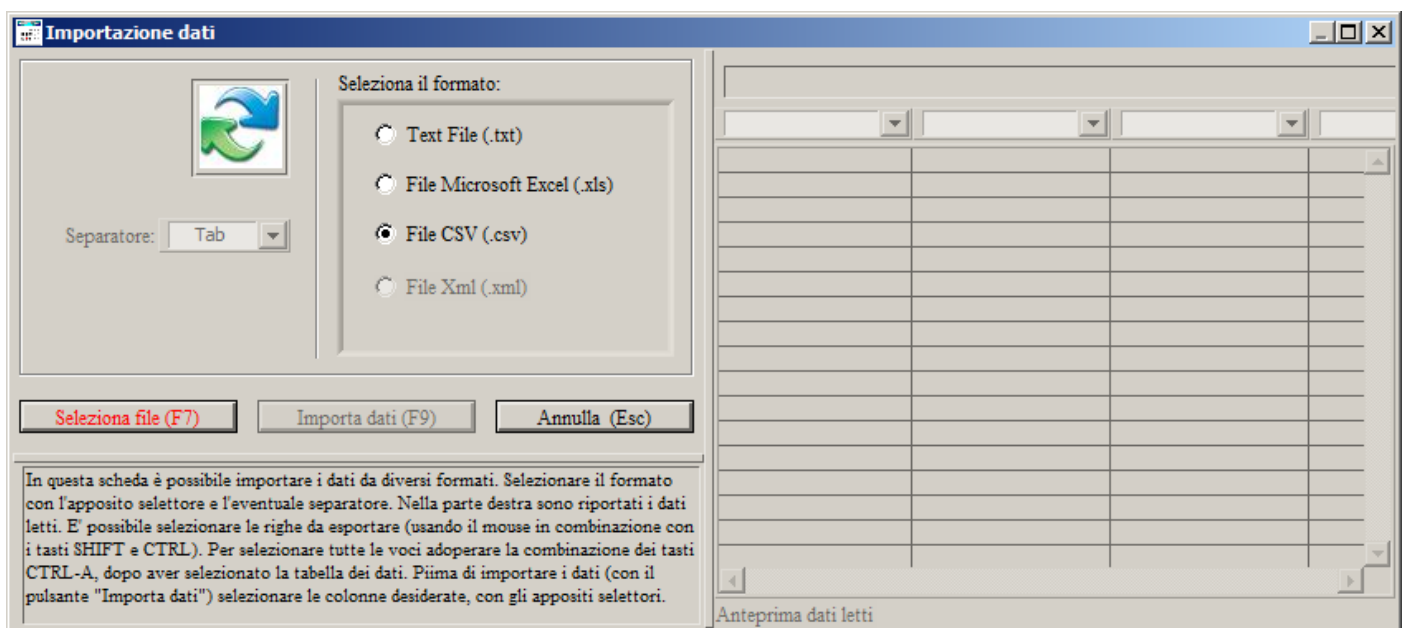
Importazione dati

Separatore: Tab

Seleziona il formato:

Text File (.txt)

File Microsoft Excel (.xls)

File CSV (.csv)

File Xml (.xml)

Seleziona file (F7)

Importa dati (F9)

Annulla (Esc)

In questa scheda è possibile importare i dati da diversi formati. Selezionare il formato con l'apposito selettore e l'eventuale separatore. Nella parte destra sono riportati i dati letti. E' possibile selezionare le righe da esportare (usando il mouse in combinazione con i tasti SHIFT e CTRL). Per selezionare tutte le voci adoperare la combinazione dei tasti CTRL-A, dopo aver selezionato la tabella dei dati. Piima di importare i dati (con il pulsante "Importa dati") selezionare le colonne desiderate, con gli appositi selettori.

Anteprima dati letti